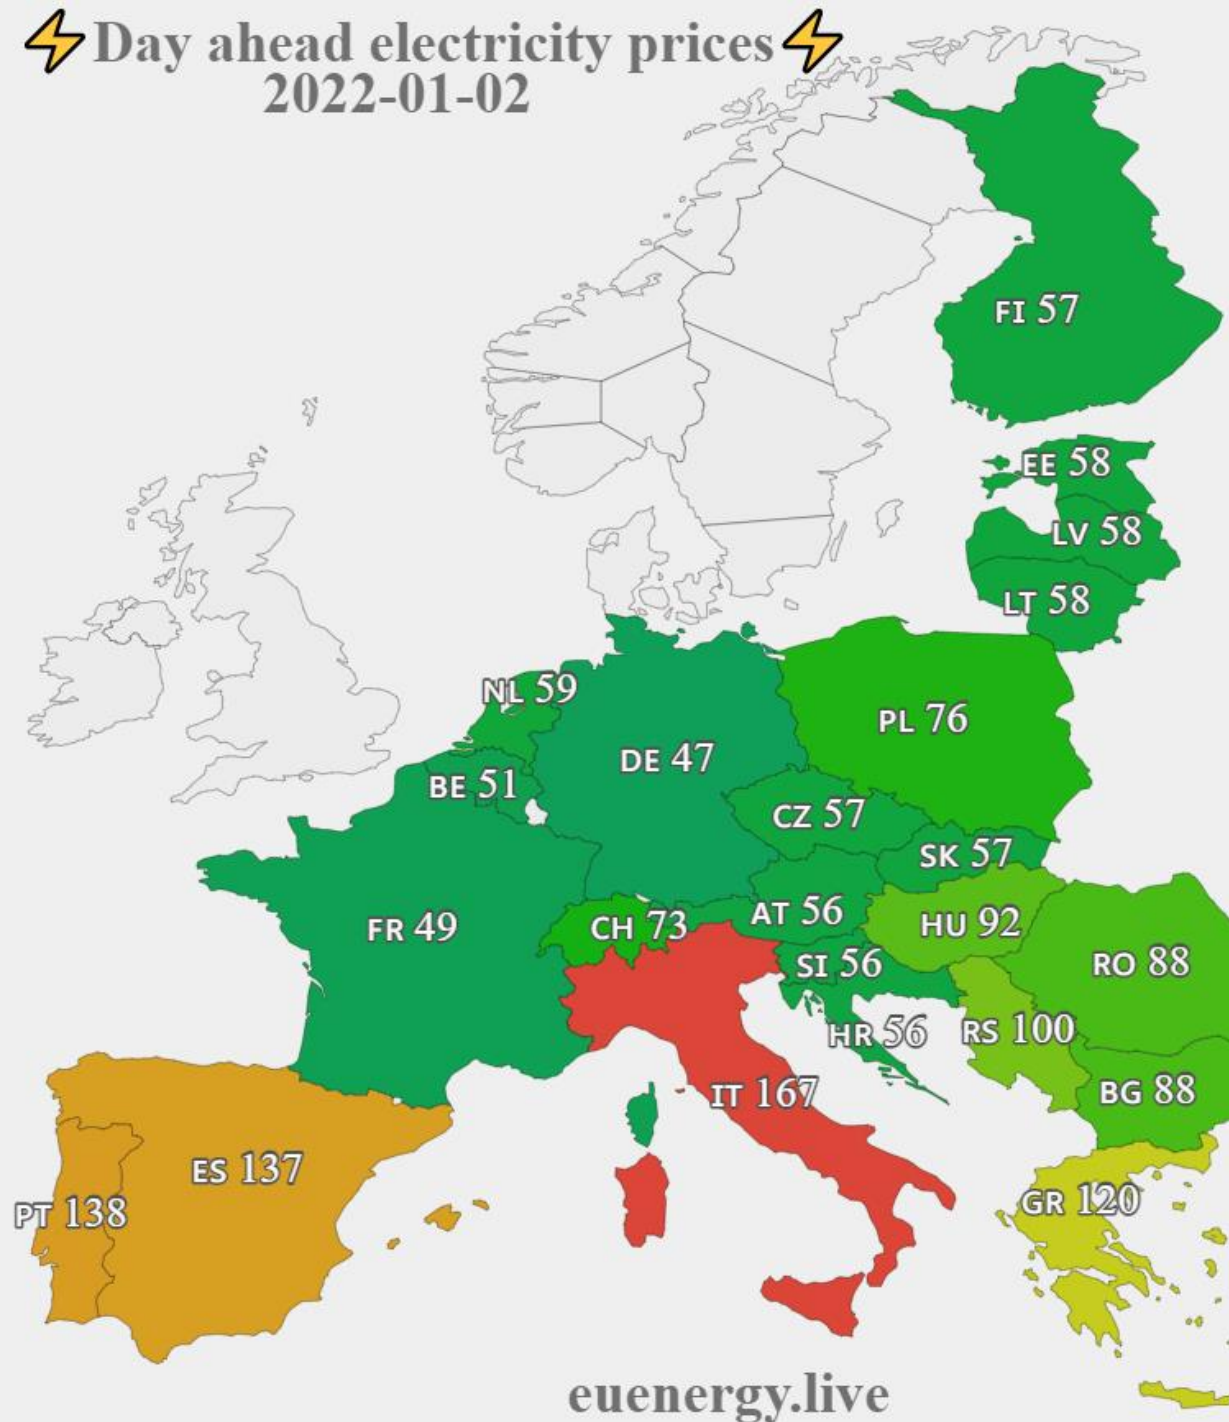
⚡Day ahead electricity prices⚡
2022-01-02

FI 57

EE 58

LV 58

LT 58

NL 59

PL 76

DE 47

BE 51

CZ 57

SK 57

FR 49

CH 73

AT 56

HU 92

RO 88

SI 56

HR 56

RS 100

IT 167

BG 88

ES 137

PT 138

GR 120

euenergy.live